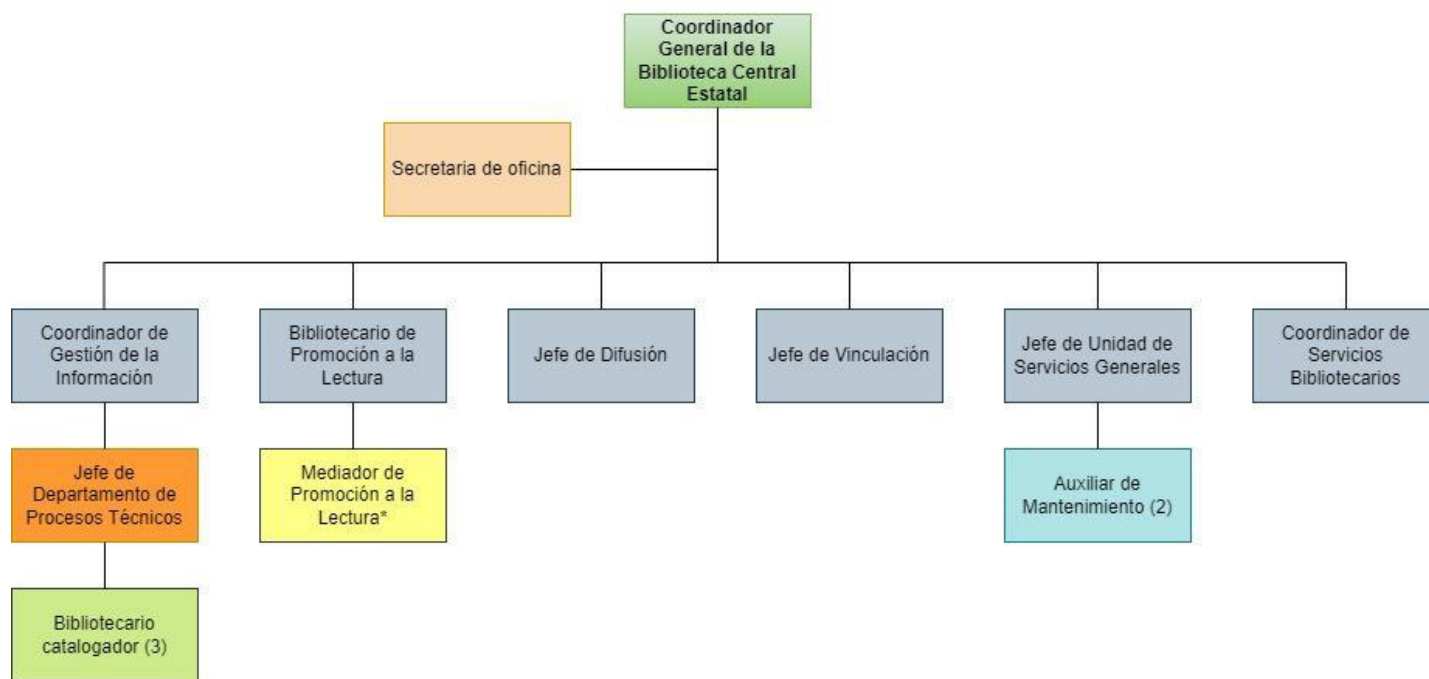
Coordinador General de la Biblioteca Central Estatal

Secretaria de oficina

Coordinador de Gestión de la Información

Bibliotecario de Promoción a la Lectura

Jefe de Difusión

Jefe de Vinculación

Jefe de Unidad de Servicios Generales

Coordinador de Servicios Bibliotecarios

Jefe de Departamento de Procesos Técnicos

Mediador de Promoción a la Lectura*

Auxiliar de Mantenimiento (2)

Bibliotecario catalogador (3)